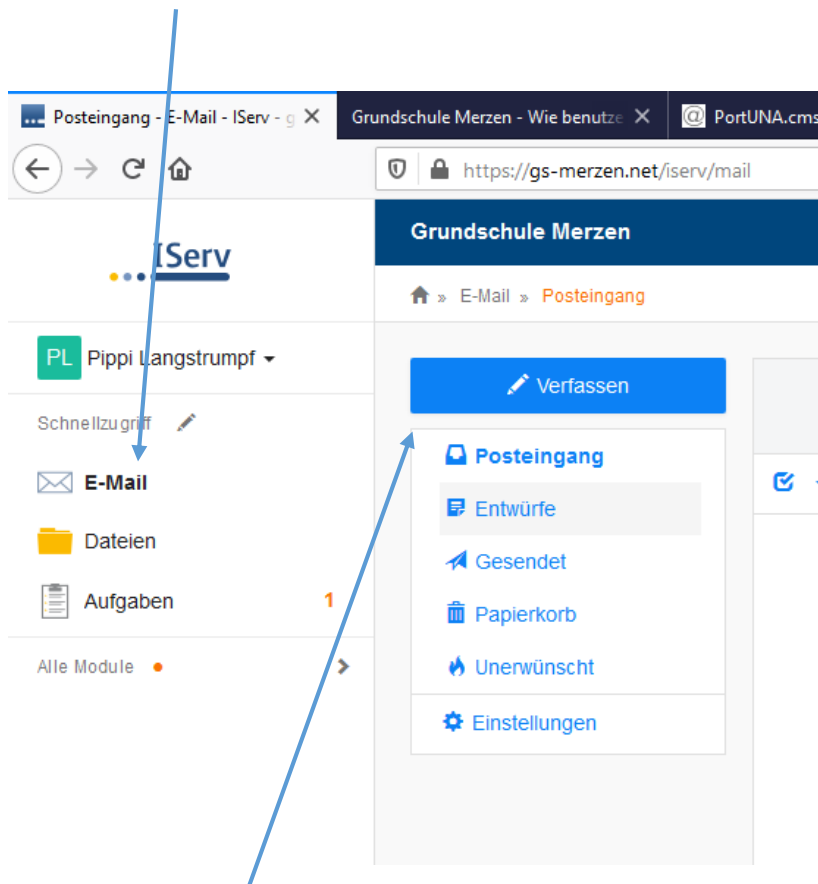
Posteingang - E-Mail - IServ - g ×
Grundschule Merzen - Wie benutze ×
PortUNA.cms

https://gs-merzen.net/iserv/mail

IServ

Grundschule Merzen

E-Mail » Posteingang

PL Pippi Langstrumpf

Schnellzugriff

E-Mail

Dateien

Aufgaben 1

Alle Module

Verfassen

Posteingang

Entwürfe

Gesendet

Papierkorb

Unerwünscht

Einstellungen